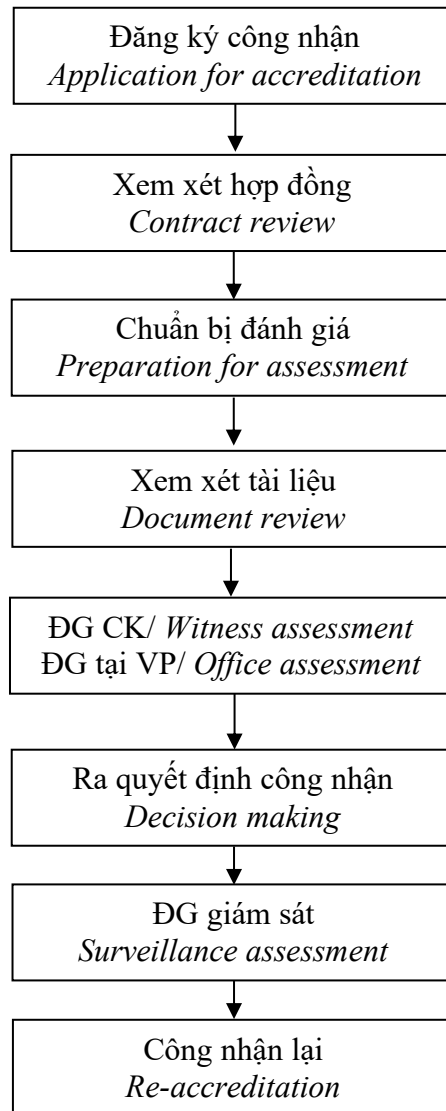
Đăng ký công nhận
Application for accreditation

Xem xét hợp đồng
Contract review

Chuẩn bị đánh giá
Preparation for assessment

Xem xét tài liệu
Document review

ĐG CK/ Witness assessment
ĐG tại VP/ Office assessment

Ra quyết định công nhận
Decision making

ĐG giám sát
Surveillance assessment

Công nhận lại
Re-accreditation